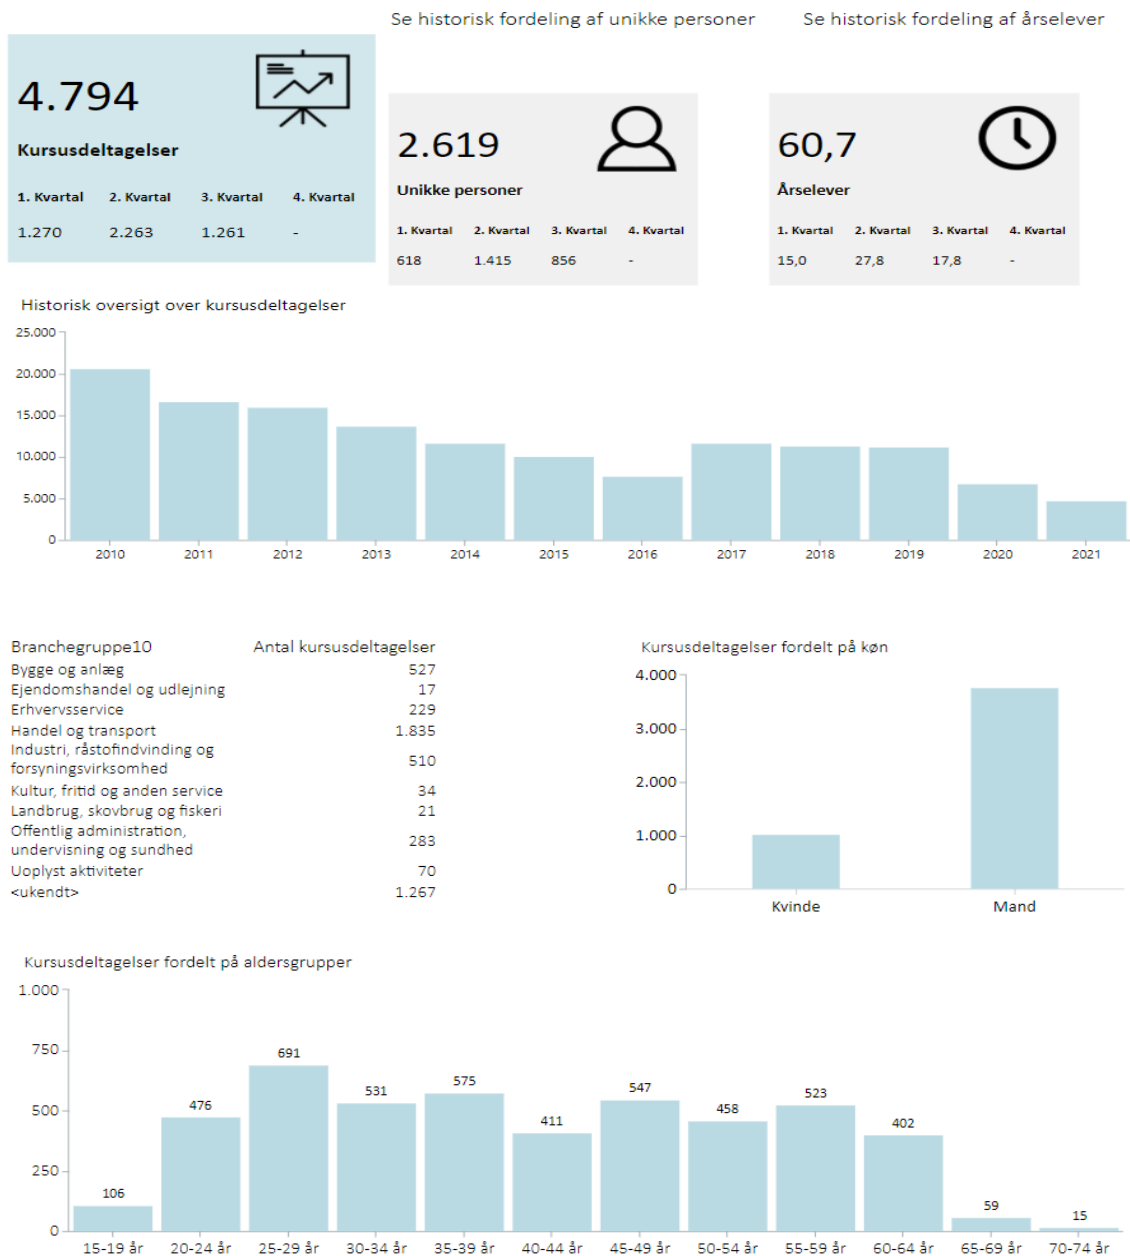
Se historisk fordeling af unikke personer

Se historisk fordeling af årselever

4.794
Kursusdeltagelser

| 1. Kvartal | 2. Kvartal | 3. Kvartal | 4. Kvartal |
|---|---|---|---|
| 1.270 | 2.263 | 1.261 | - |

2.619
Unikke personer

| 1. Kvartal | 2. Kvartal | 3. Kvartal | 4. Kvartal |
|---|---|---|---|
| 618 | 1.415 | 856 | - |

60,7
Årselever

| 1. Kvartal | 2. Kvartal | 3. Kvartal | 4. Kvartal |
|---|---|---|---|
| 15,0 | 27,8 | 17,8 | - |

Historisk oversigt over kursusdeltagelser

25.000
20.000
15.000
10.000
5.000
0

2010 2011 2012 2013 2014 2015 2016 2017 2018 2019 2020 2021

| Branchegruppe10 | Antal kursusdeltagelser |
|---|---|
| Bygge og anlæg | 527 |
| Ejendomshandel og udlejning | 17 |
| Erhvervsservice | 229 |
| Handel og transport | 1.835 |
| Industri, råstofindvinding og forsyningsvirksomhed | 510 |
| Kultur, fritid og anden service | 34 |
| Landbrug, skovbrug og fiskeri | 21 |
| Offentlig administration, undervisning og sundhed | 283 |
| Uoplyst aktiviteter | 70 |
| <ukendt> | 1.267 |

Kursusdeltagelser fordelt på køn

4.000
3.000
2.000
1.000
0

Kvinde
Mand

Kursusdeltagelser fordelt på aldersgrupper

1.000
750
500
250
0

106 476 691 531 575 411 547 458 523 402 59 15

15-19 år 20-24 år 25-29 år 30-34 år 35-39 år 40-44 år 45-49 år 50-54 år 55-59 år 60-64 år 65-69 år 70-74 år